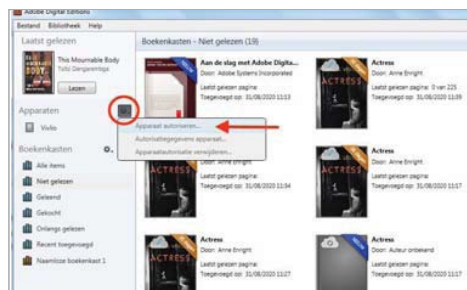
Adobe Digital Editions
Bestand Bibliotheek Help

Laatst gelezen
This Mournable Body
Tsitsi Dangarembga
Lezen

Apparaten
Vivlio

Boekenkasten
Alle items
Niet gelezen
Geleend
Gekocht
Onlangs gelezen
Recent toegevoegd
Naamloze boekenkast 1

Boekenkasten - Niet gelezen (19)

Apparaat autoriseren...
Autorisatiegegevens apparaat...
Apparaatautorisatie verwijderen...

Aan de slag met Adobe Digita...
Door: Adobe Systems Incorporated
Laatst gelezen pagina:
Toegevoegd op: 31/08/2020 11:33

Actress
Door: Anne Enright
Laatst gelezen pagina: 0 van 225
Toegevoegd op: 31/08/2020 11:34

Laatst gelezen pagina:
Toegevoegd op: 31/08/2020 11:34

Actress
Door: Anne Enright
Laatst gelezen pagina:
Toegevoegd op: 31/08/2020 11:17

Actress
Door: Anne Enright
Laatst gelezen pagina:
Toegevoegd op: 31/08/2020 11:27

Actress
Door: Auteur onbekend
Laatst gelezen pagina:
Toegevoegd op: 31/08/2020 11:27